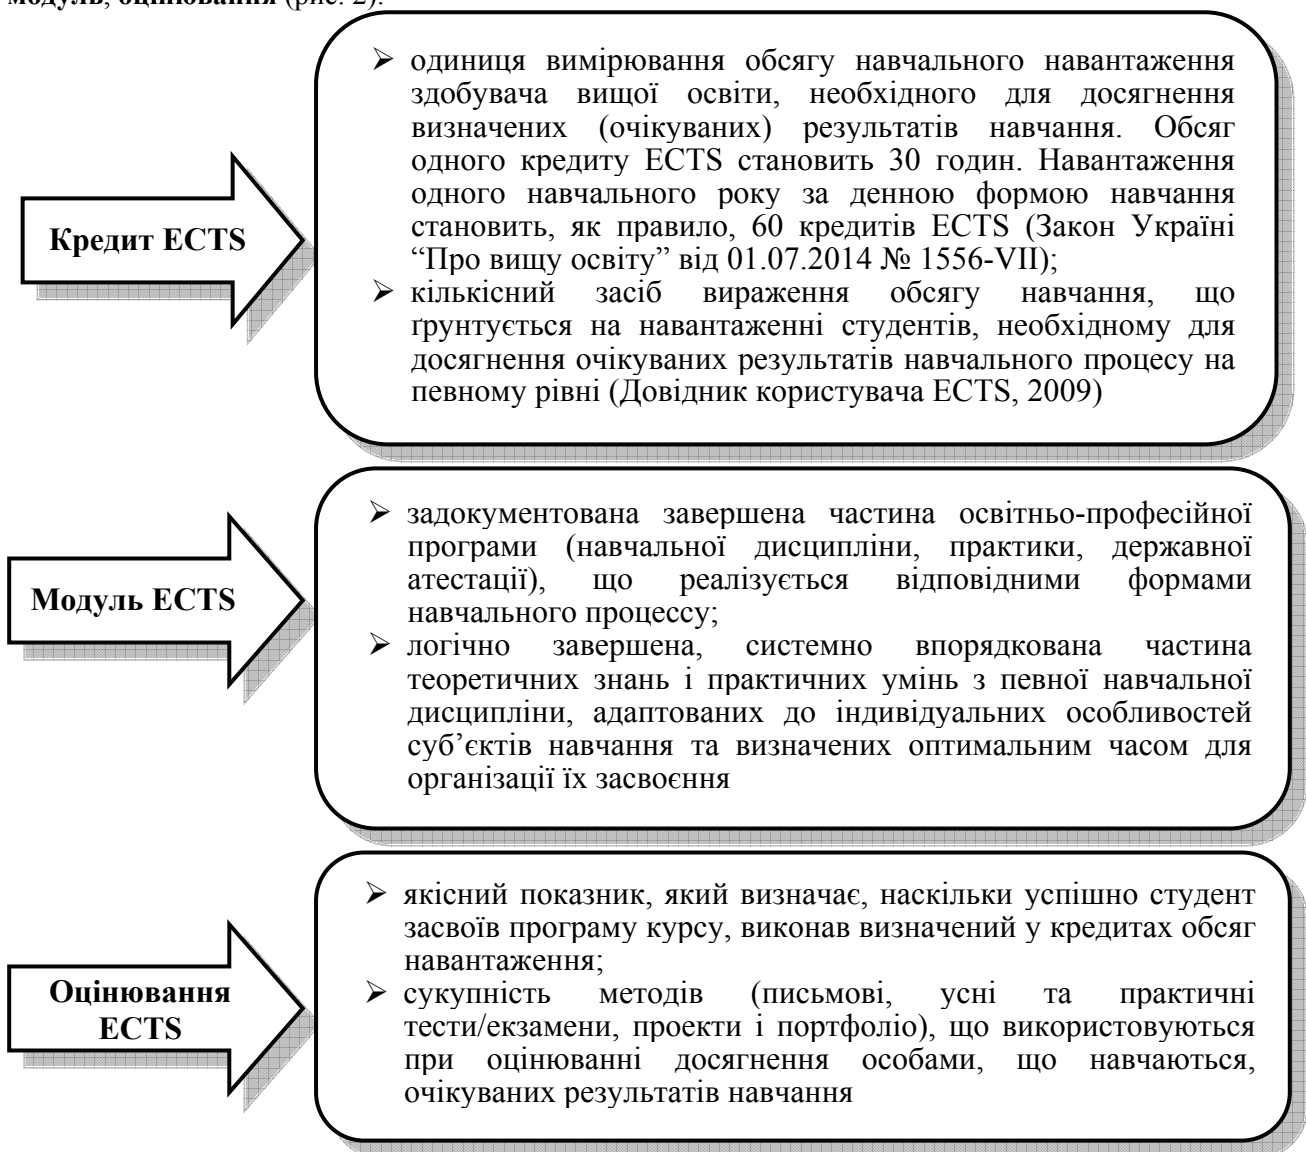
модуль, оцінювання (рис. 2).

Кредит ECTS

➢ одиниця вимірювання обсягу навчального навантаження здобувача вищої освіти, необхідного для досягнення визначених (очікуваних) результатів навчання. Обсяг одного кредиту ECTS становить 30 годин. Навантаження одного навчального року за денною формою навчання становить, як правило, 60 кредитів ECTS (Закон Україні "Про вищу освіту" від 01.07.2014 № 1556-VII);
➢ кількісний засіб вираження обсягу навчання, що ґрунтується на навантаженні студентів, необхідному для досягнення очікуваних результатів навчального процесу на певному рівні (Довідник користувача ECTS, 2009)

Модуль ECTS

➢ задокументована завершена частина освітньо-професійної програми (навчальної дисципліни, практики, державної атестації), що реалізується відповідними формами навчального процессу;
➢ логічно завершена, системно впорядкована частина теоретичних знань і практичних умінь з певної навчальної дисципліни, адаптованих до індивідуальних особливостей суб'єктів навчання та визначених оптимальним часом для організації їх засвоєння

Оцінювання ECTS

➢ якісний показник, який визначає, наскільки успішно студент засвоїв програму курсу, виконав визначений у кредитах обсяг навантаження;
➢ сукупність методів (письмові, усні та практичні тести/екзамени, проекти і портфоліо), що використовуються при оцінюванні досягнення особами, що навчаються, очікуваних результатів навчання